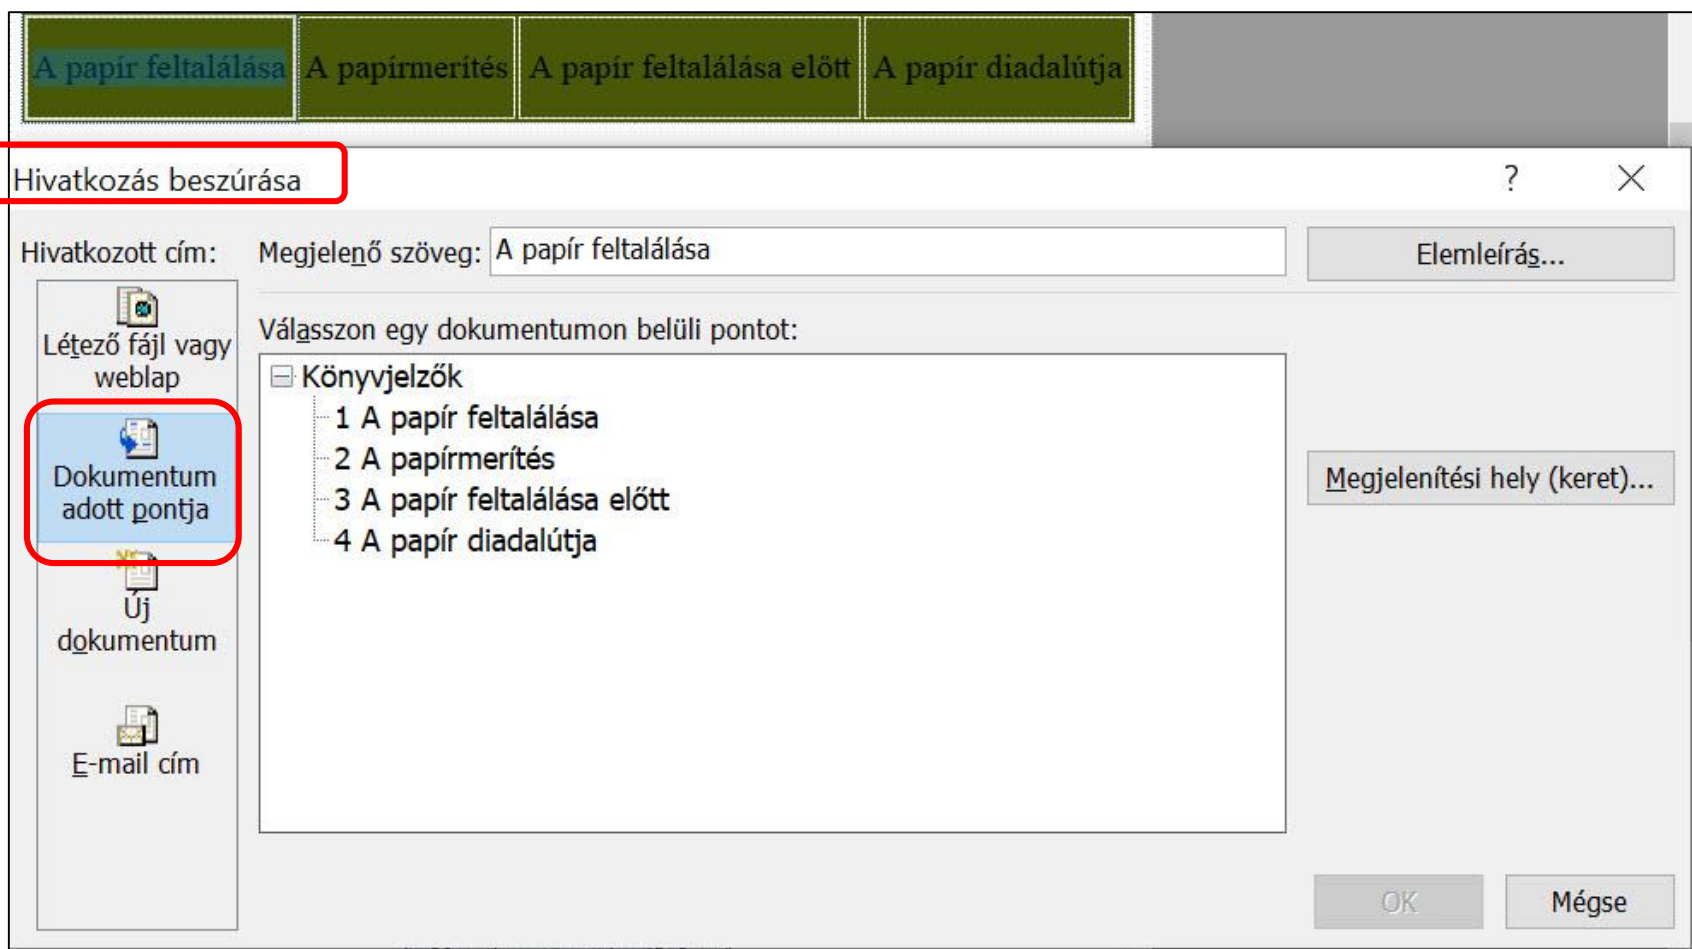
| A papír feltalálása | A papírmerítés | A papír feltalálása előtt | A papír diadalútja |
|---|---|---|---|

Hivatkozás beszúrása

?

Hivatkozott cím:

Létező fájl vagy weblap

Dokumentum adott pontja

Új dokumentum

E-mail cím

Megjelenő szöveg: A papír feltalálása

Elemleírás...

Válasszon egy dokumentumon belüli pontot:

Könyvjelzők
1 A papír feltalálása
2 A papírmerítés
3 A papír feltalálása előtt
4 A papír diadalútja

Megjelenítési hely (keret)...

OK

Mégse